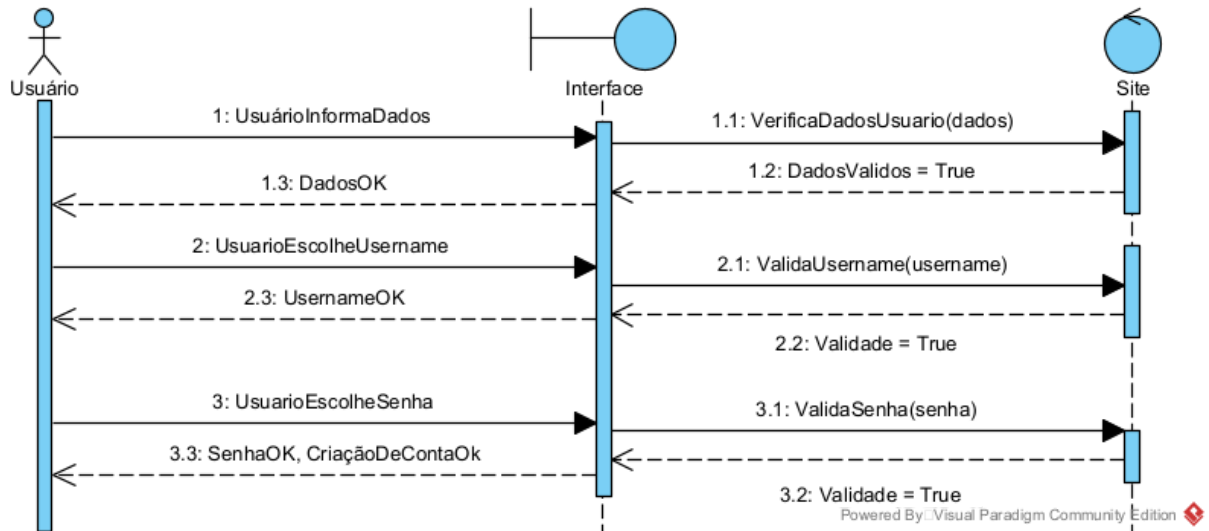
Usuário

Interface

Site

1: UsuárioInformaDados

1.1: VerificaDadosUsuario(dados)

1.2: DadosValidos = True

1.3: DadosOK

2: UsuarioEscolheUsername

2.1: ValidaUsername(username)

2.3: UsernameOK

2.2: Validade = True

3: UsuarioEscolheSenha

3.1: ValidaSenha(senha)

3.3: SenhaOK, CriaçãoDeContaOk

3.2: Validade = True

Powered By Visual Paradigm Community Edition